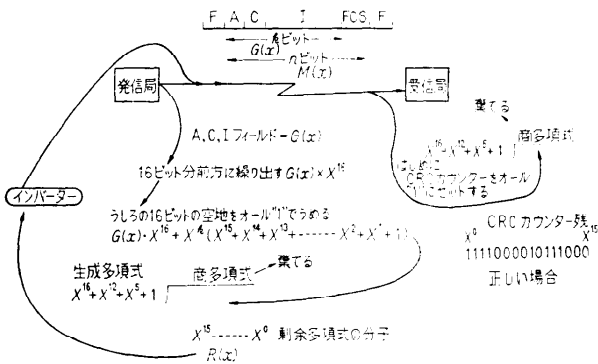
F, A, C, I FCS, F

kビット

$G(x)$

nビット

$M(x)$

発信局

受信局

捨てる

商多項式

$X^{16}+X^{12}+X^{5}+1$

はじめにCRCカウンターをオール"1"にセットする

A, C, I フィールド－$G(x)$

16ビット分前方に繰り出す $G(x) \times X^{16}$

インバーター

うしろの16ビットの空地をオール"1"でうめる

$G(x) \cdot X^{16} + X^{k}(X^{15}+X^{14}+X^{13}+\cdots\cdots+X^{2}+X^{1}+1)$

CRCカウンター残

$X^{0}$ $X^{15}$

1111000010111000

正しい場合

生成多項式

$X^{16}+X^{12}+X^{5}+1$

商多項式

捨てる

$X^{15}\cdots\cdots X^{0}$ 剰余多項式の分子

$R(x)$